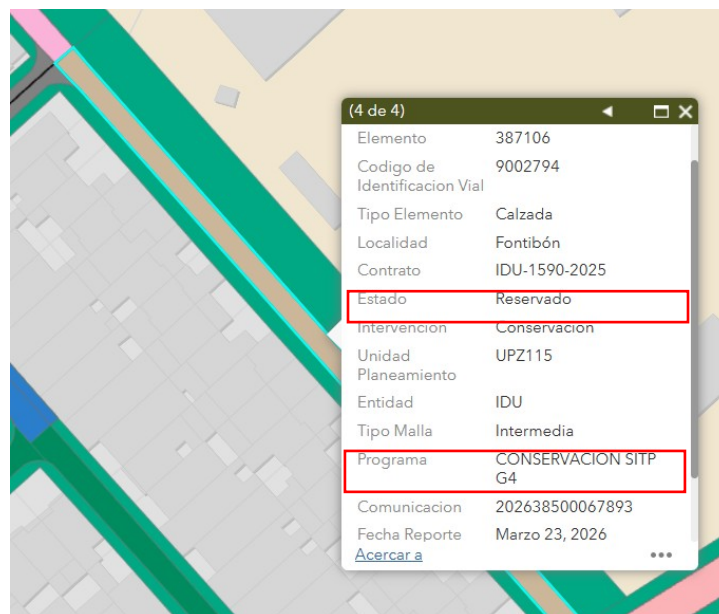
(4 de 4)

| | |
|---|---|
| Elemento | 387106 |
| Codigo de Identificacion Vial | 9002794 |
| Tipo Elemento | Calzada |
| Localidad | Fontibón |
| Contrato | IDU-1590-2025 |
| Estado | Reservado |
| Intervencion | Conservacion |
| Unidad Planeamiento | UPZ115 |
| Entidad | IDU |
| Tipo Malla | Intermedia |
| Programa | CONSERVACION SITP G4 |
| Comunicacion | 202638500067893 |
| Fecha Reporte | Marzo 23, 2026 |

Acercar a
•••